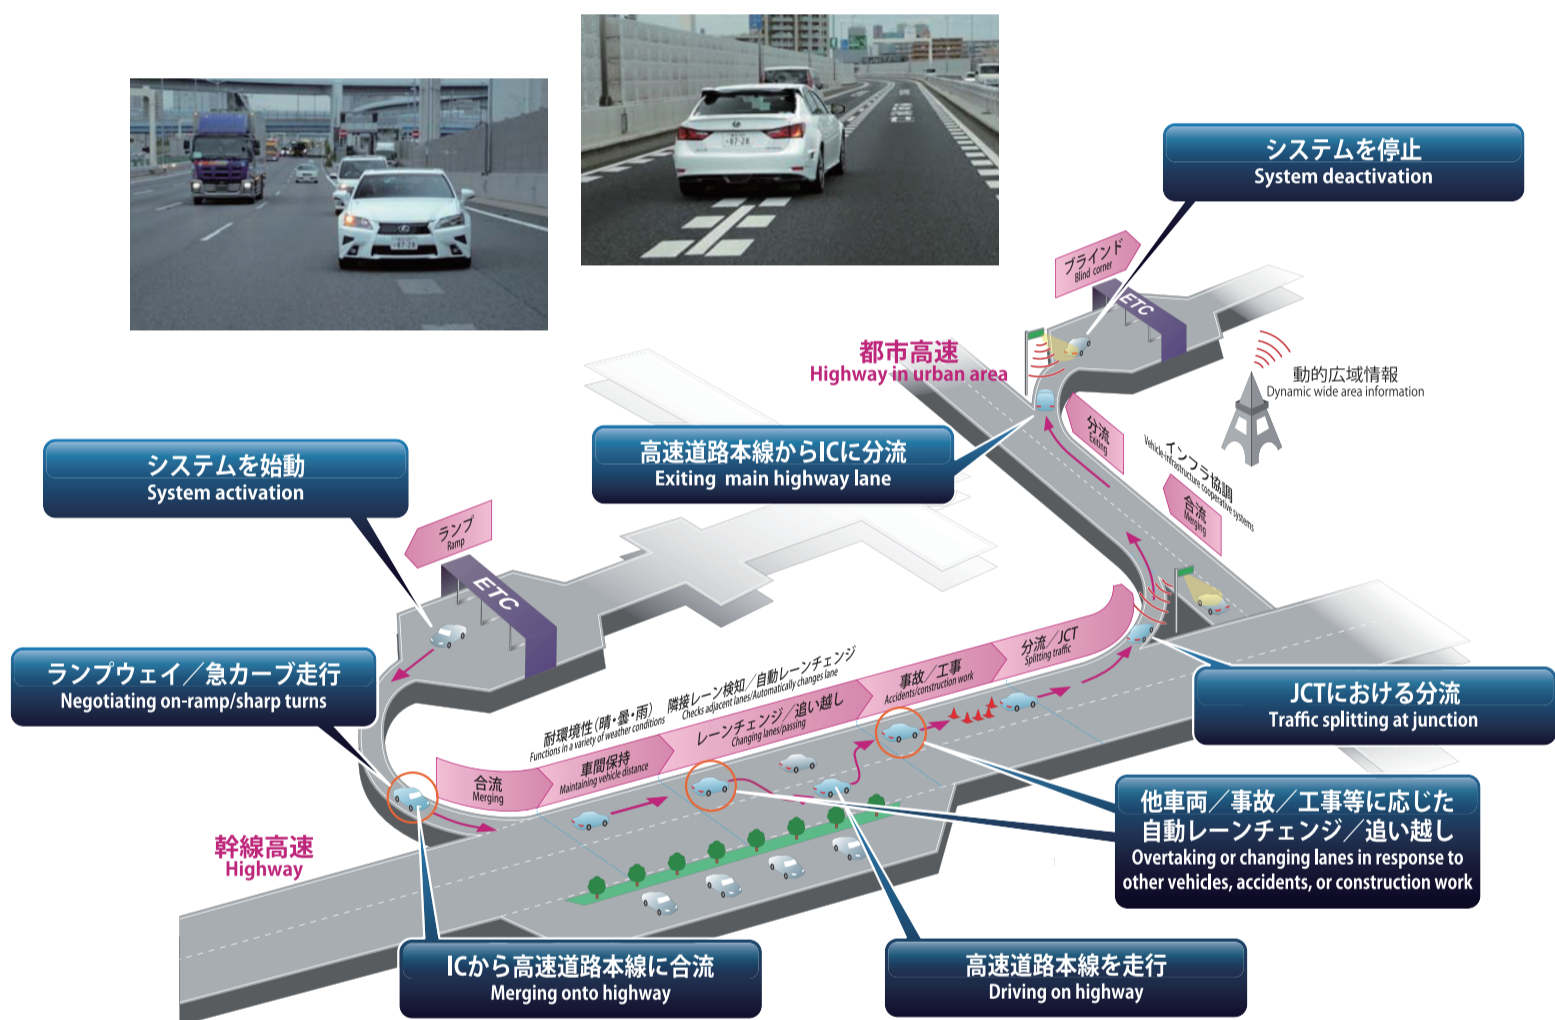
システムを停止
System deactivation

ブラインド
Blind corner

ETC

都市高速
Highway in urban area

動的広域情報
Dynamic wide area information

高速道路本線からICに分流
Exiting main highway lane

分流
Exiting

インフラ協調
Vehicle-infrastructure cooperative systems

合流
Merging

システムを始動
System activation

ランプ
Ramp

ETC

ランプウェイ／急カーブ走行
Negotiating on-ramp/sharp turns

耐環境性（晴・曇・雨）
Functions in a variety of weather conditions

隣接レーン検知／自動レーンチェンジ
Checks adjacent lanes/Automatically changes lane

事故／工事
Accidents/construction work

分流／JCT
Splitting traffic

JCTにおける分流
Traffic splitting at junction

合流
Merging

車間保持
Maintaining vehicle distance

レーンチェンジ／追い越し
Changing lanes/passing

他車両／事故／工事等に応じた
自動レーンチェンジ／追い越し
Overtaking or changing lanes in response to other vehicles, accidents, or construction work

幹線高速
Highway

ICから高速道路本線に合流
Merging onto highway

高速道路本線を走行
Driving on highway